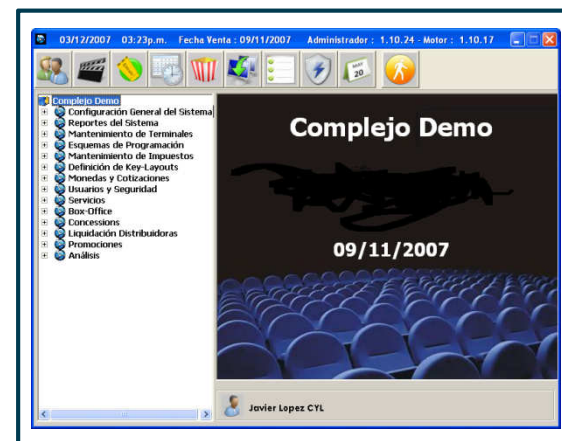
03/12/2007 03:23p.m. Fecha Venta : 09/11/2007 Administrador : 1.10.24 - Motor : 1.10.17

20

Complejo Demo
Configuración General del Sistema
Reportes del Sistema
Mantenimiento de Terminales
Esquemas de Programación
Mantenimiento de Impuestos
Definición de Key-Layouts
Monedas y Cotizaciones
Usuarios y Seguridad
Servicios
Box-Office
Concessions
Liquidación Distribuidoras
Promociones
Análisis

Complejo Demo

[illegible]

09/11/2007

Javier Lopez CYL